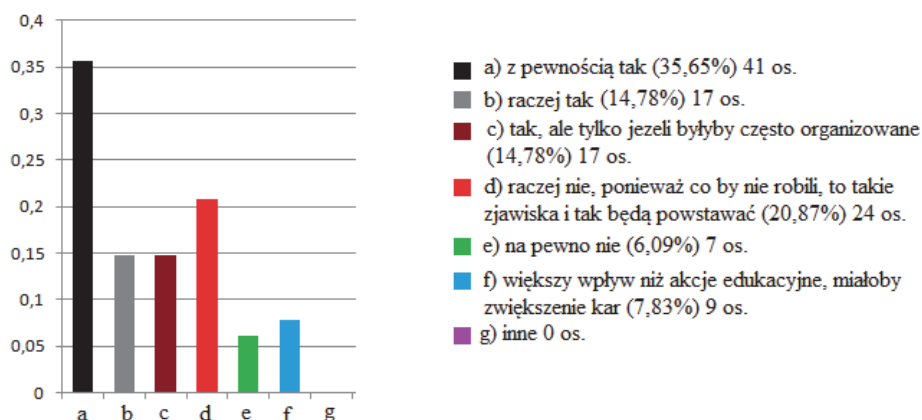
0,4
0,35
0,3
0,25
0,2
0,15
0,1
0,05
0
a b c d e f g

a) z pewnością tak (35,65%) 41 os.
b) raczej tak (14,78%) 17 os.
c) tak, ale tylko jezeli byłyby często organizowane (14,78%) 17 os.
d) raczej nie, ponieważ co by nie robili, to takie zjawiska i tak będą powstawać (20,87%) 24 os.
e) na pewno nie (6,09%) 7 os.
f) większy wpływ niż akcje edukacyjne, miałoby zwiększenie kar (7,83%) 9 os.
g) inne 0 os.